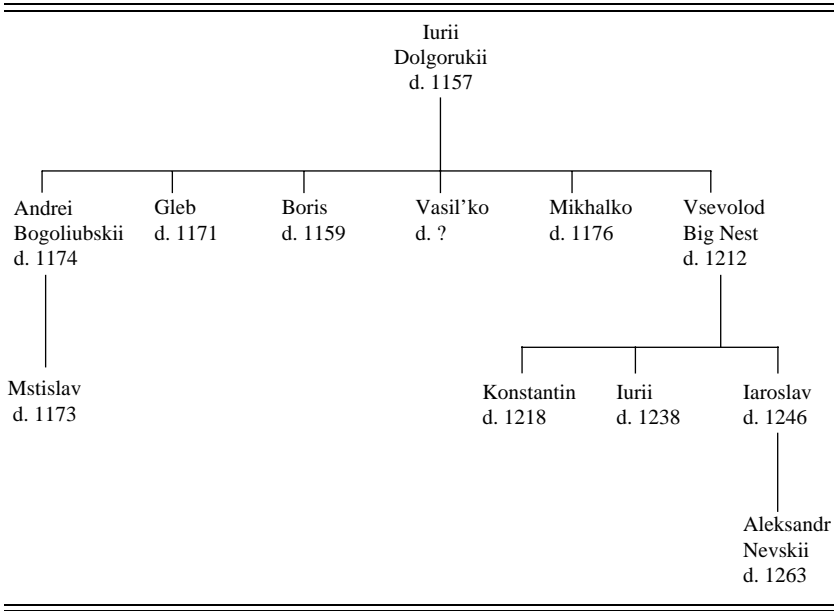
Iurii
Dolgorukii
d. 1157

Andrei
Bogoliubskii
d. 1174

Gleb
d. 1171

Boris
d. 1159

Vasil'ko
d. ?

Mikhalko
d. 1176

Vsevolod
Big Nest
d. 1212

Mstislav
d. 1173

Konstantin
d. 1218

Iurii
d. 1238

Iaroslav
d. 1246

Aleksandr
Nevskii
d. 1263